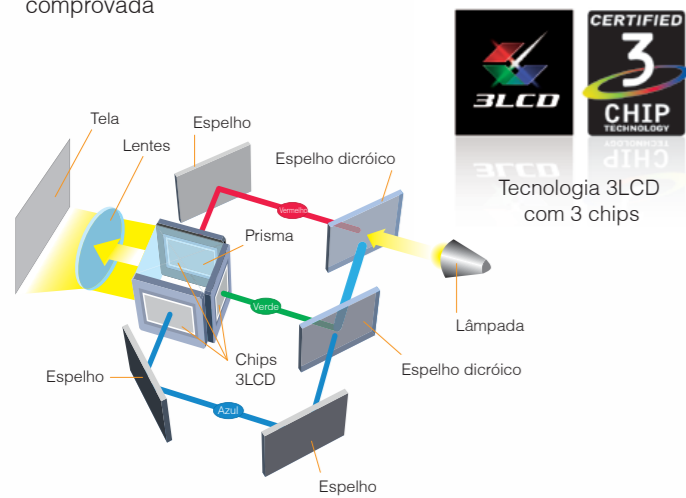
comprovada

3LCD

CERTIFIED
3
CHIP
TECHNOLOGY

Tecnologia 3LCD com 3 chips

Tela

Lentes

Espelho

Espelho dicróico

Vermelho

Prisma

Verde

Chips 3LCD

Lâmpada

Espelho

Espelho dicróico

Azul

Espelho